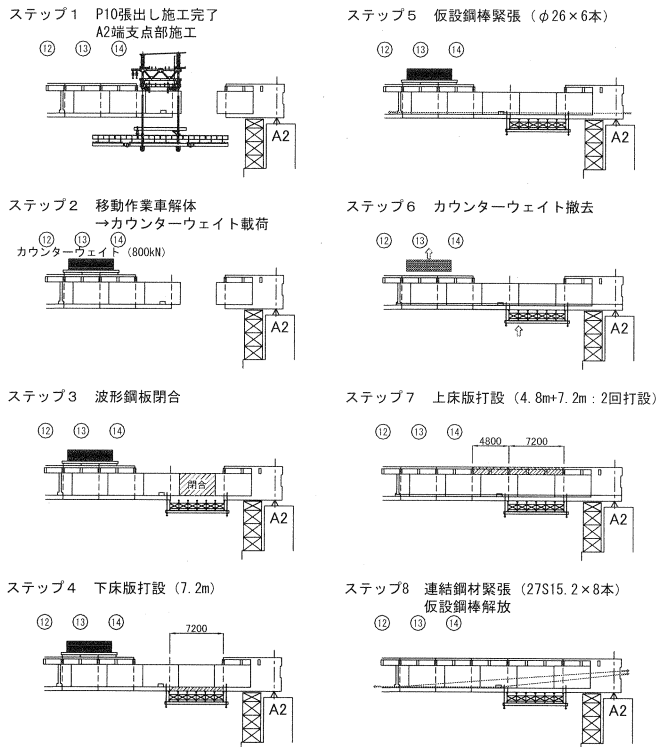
ステップ１　P10張出し施工完了
A2端支点部施工

⑫ ⑬ ⑭

A2

ステップ２　移動作業車解体
→カウンターウェイト載荷

⑫ ⑬ ⑭
カウンターウェイト（800kN）

A2

ステップ３　波形鋼板閉合

⑫ ⑬ ⑭

閉合

A2

ステップ４　下床版打設（7.2m）

⑫ ⑬ ⑭

7200

A2

ステップ５　仮設鋼棒緊張（$\phi$26×6本）

⑫ ⑬ ⑭

A2

ステップ６　カウンターウェイト撤去

⑫ ⑬ ⑭

A2

ステップ７　上床版打設（4.8m+7.2m：2回打設）

⑫ ⑬ ⑭

4800　7200

A2

ステップ8　連結鋼材緊張（27S15.2×8本）
仮設鋼棒解放

⑫ ⑬ ⑭

A2